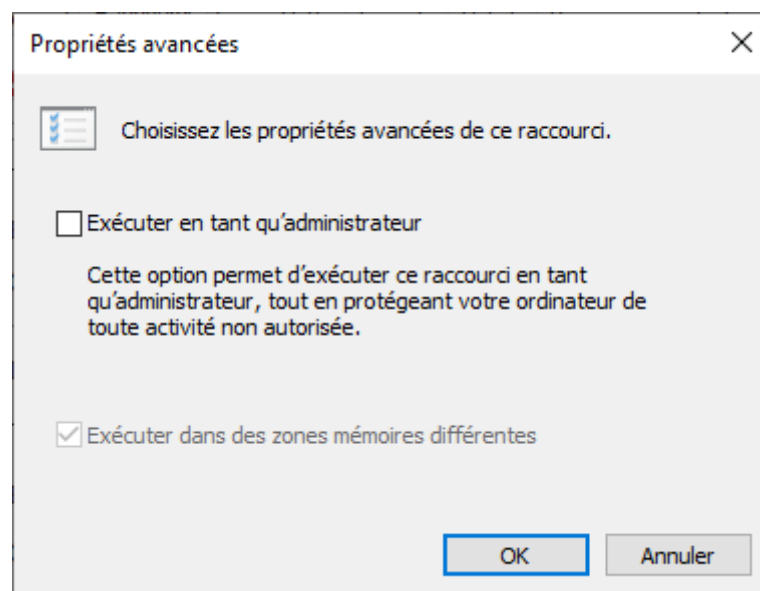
Propriétés avancées

×

Choisissez les propriétés avancées de ce raccourci.

Exécuter en tant qu’administrateur

Cette option permet d’exécuter ce raccourci en tant qu’administrateur, tout en protégeant votre ordinateur de toute activité non autorisée.

Exécuter dans des zones mémoires différentes

OK

Annuler